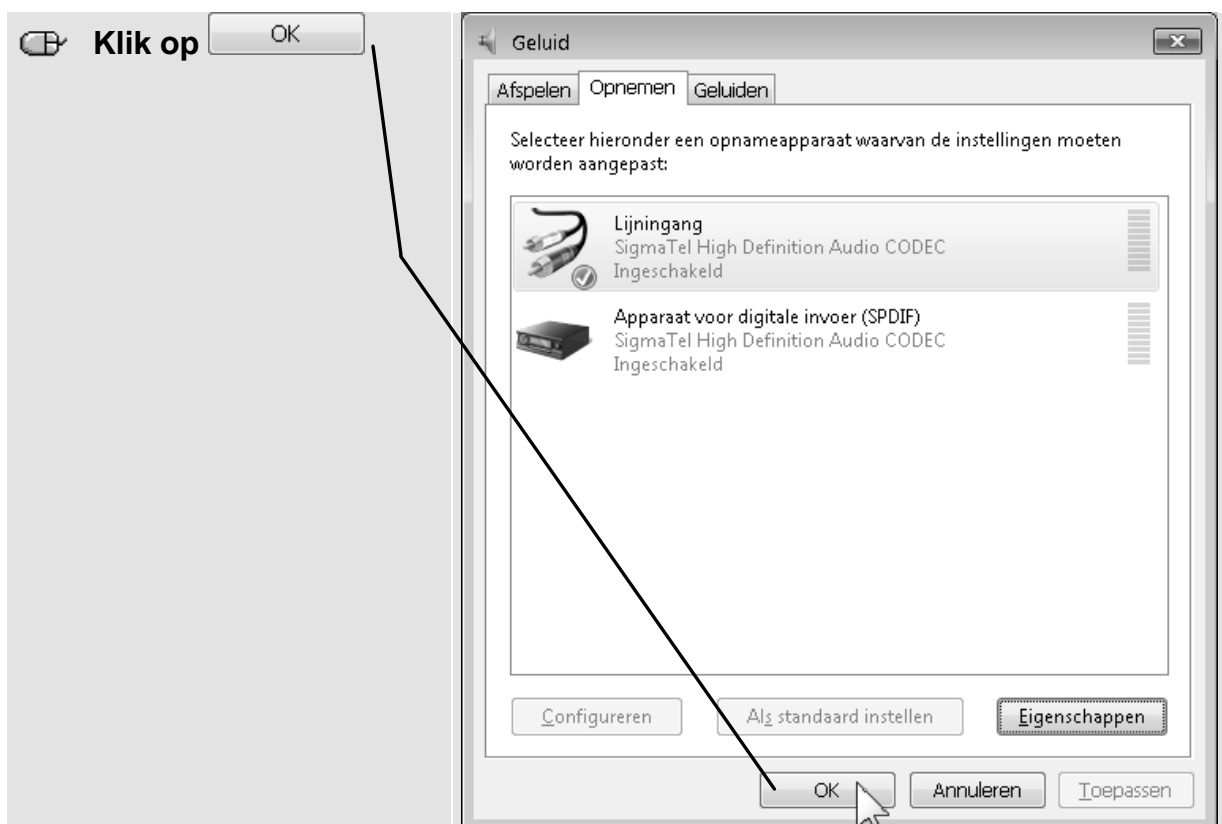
Klik op OK

Geluid

Afspelen | Opnemen | Geluiden

Selecteer hieronder een opnameapparaat waarvan de instellingen moeten worden aangepast:

Lijningang
SigmaTel High Definition Audio CODEC
Ingeschakeld

Apparaat voor digitale invoer (SPDIF)
SigmaTel High Definition Audio CODEC
Ingeschakeld

Configureren | Als standaard instellen | Eigenschappen

OK | Annuleren | Toepassen